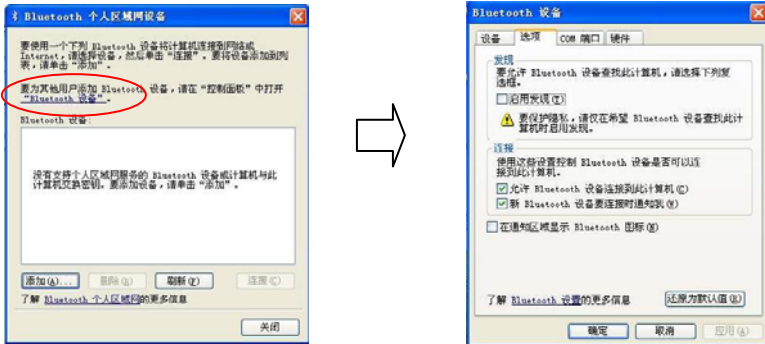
Bluetooth 个人区域网设备

要使用一个下列 Bluetooth 设备将计算机连接到网络或 Internet，请选择设备，然后单击"连接"。要将设备添加到列表，请单击"添加"。

要为其他用户添加 Bluetooth 设备，请在"控制面板"中打开"Bluetooth 设备"。

Bluetooth 设备：

没有支持个人区域网服务的 Bluetooth 设备或计算机与此计算机交换密钥。要添加设备，请单击"添加"。

添加(A)... 删除(R) 刷新(F) 连接(C)

了解 Bluetooth 个人区域网的更多信息

关闭

Bluetooth 设备

设备 选项 COM 端口 硬件

发现

要允许 Bluetooth 设备查找此计算机，请选择下列复选框。

启用发现(I)

要保护隐私，请仅在希望 Bluetooth 设备查找此计算机时启用发现。

连接

使用这些设置控制 Bluetooth 设备是否可以连接到此计算机。

允许 Bluetooth 设备连接到此计算机(C)

新 Bluetooth 设备要连接时通知我(N)

在通知区域显示 Bluetooth 图标(H)

了解 Bluetooth 设置的更多信息

还原为默认值(R)

确定 取消 应用(A)